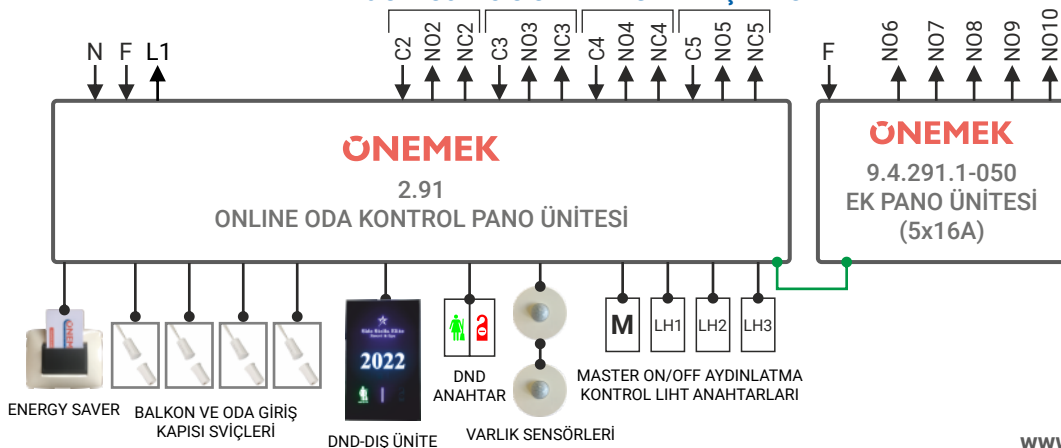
N F L1

C2 NO2 NC2 C3 NO3 NC3 C4 NO4 NC4 C5 NO5 NC5

F NO6 NO7 NO8 NO9 NO10

ONEMEK
2.91
ONLINE ODA KONTROL PANO ÜNİTESİ

ONEMEK
9.4.291.1-050
EK PANO ÜNİTESİ
(5x16A)

2022

M LH1 LH2 LH3

ENERGY SAVER

BALKON VE ODA GİRİŞ KAPISI SVİÇLERİ

DND-DIŞ ÜNİTE

DND ANAHTAR

VARLIK SENSÖRLERİ

MASTER ON/OFF AYDINLATMA KONTROL LIHT ANAHTARLARI

WWW